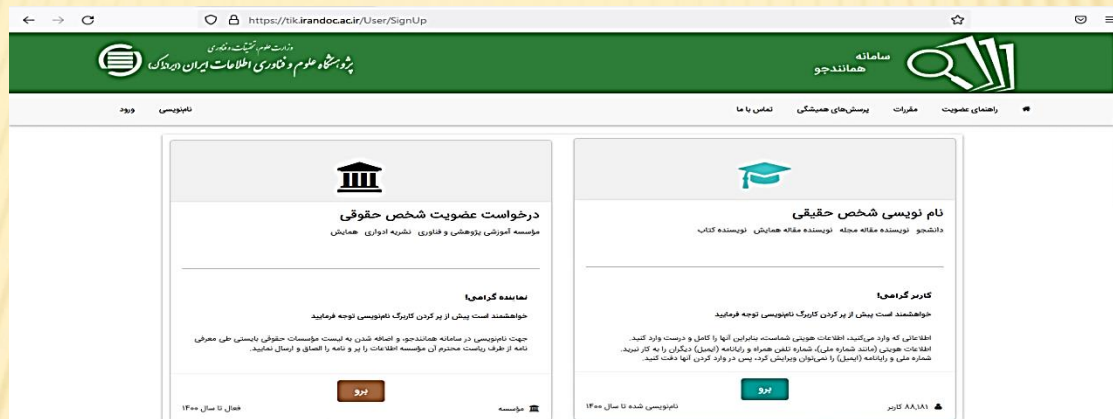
https://tik.irandoc.ac.ir/User/SignUp

وزارت علوم، تحقیقات و فناوری
پژوهشگاه علوم و فناوری اطلاعات ایران (ایرانداک)

سامانه
همانندجو

راهنمای عضویت مقررات پرسش‌های همیشگی تماس با ما

نام‌نویسی ورود

نام نویسی شخص حقیقی
دانشجو نویسنده مقاله مجله نویسنده مقاله همایش نویسنده کتاب

کاربر گرامی!
خواهشمند است پیش از پر کردن کاربرگ نام‌نویسی توجه فرمایید

اطلاعاتی که وارد می‌کنید، اطلاعات هویتی شماست، بنابراین آنها را کامل و درست وارد کنید.
اطلاعات هویتی (مانند شماره ملی)، شماره تلفن همراه و رایانامه (ایمیل) دیگران را به کار نبرید.
شماره ملی و رایانامه (ایمیل) را نمی‌توان ویرایش کرد، پس در وارد کردن آنها دقت کنید.

برو

۸۸,۱۸۱ کاربر نام‌نویسی شده تا سال ۱۴۰۰

درخواست عضویت شخص حقوقی
مؤسسه آموزشی پژوهشی و فناوری نشریه ادواری همایش

نماینده گرامی!
خواهشمند است پیش از پر کردن کاربرگ نام‌نویسی توجه فرمایید

جهت نام‌نویسی در سامانه همانندجو، و اضافه شدن به لیست مؤسسات حقوقی بایستی طی معرفی نامه از طرف ریاست محترم آن مؤسسه اطلاعات را پر و نامه را الصاق و ارسال نمایید.

برو

مؤسسه فعال تا سال ۱۴۰۰